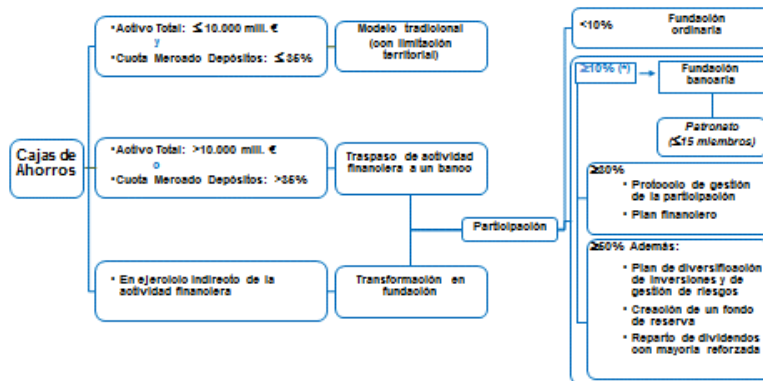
Cajas de Ahorros

•Activo Total: ≤10.000 mill. €
y
•Cuota Mercado Depósitos: ≤35%

Modelo tradicional (con limitación territorial)

•Activo Total: >10.000 mill. €
o
•Cuota Mercado Depósitos: >35%

Traspaso de actividad financiera a un banco

• En ejercicio indirecto de la actividad financiera

Transformación en fundación

Participación

<10%

Fundación ordinaria

≥10% (*)

Fundación bancaria

Patronato (≤15 miembros)

≥30%
• Protocolo de gestión de la participación
• Plan financiero

≥50% Además:
• Plan de diversificación de inversiones y de gestión de riesgos
• Creación de un fondo de reserva
• Reparto de dividendos con mayoría reforzada